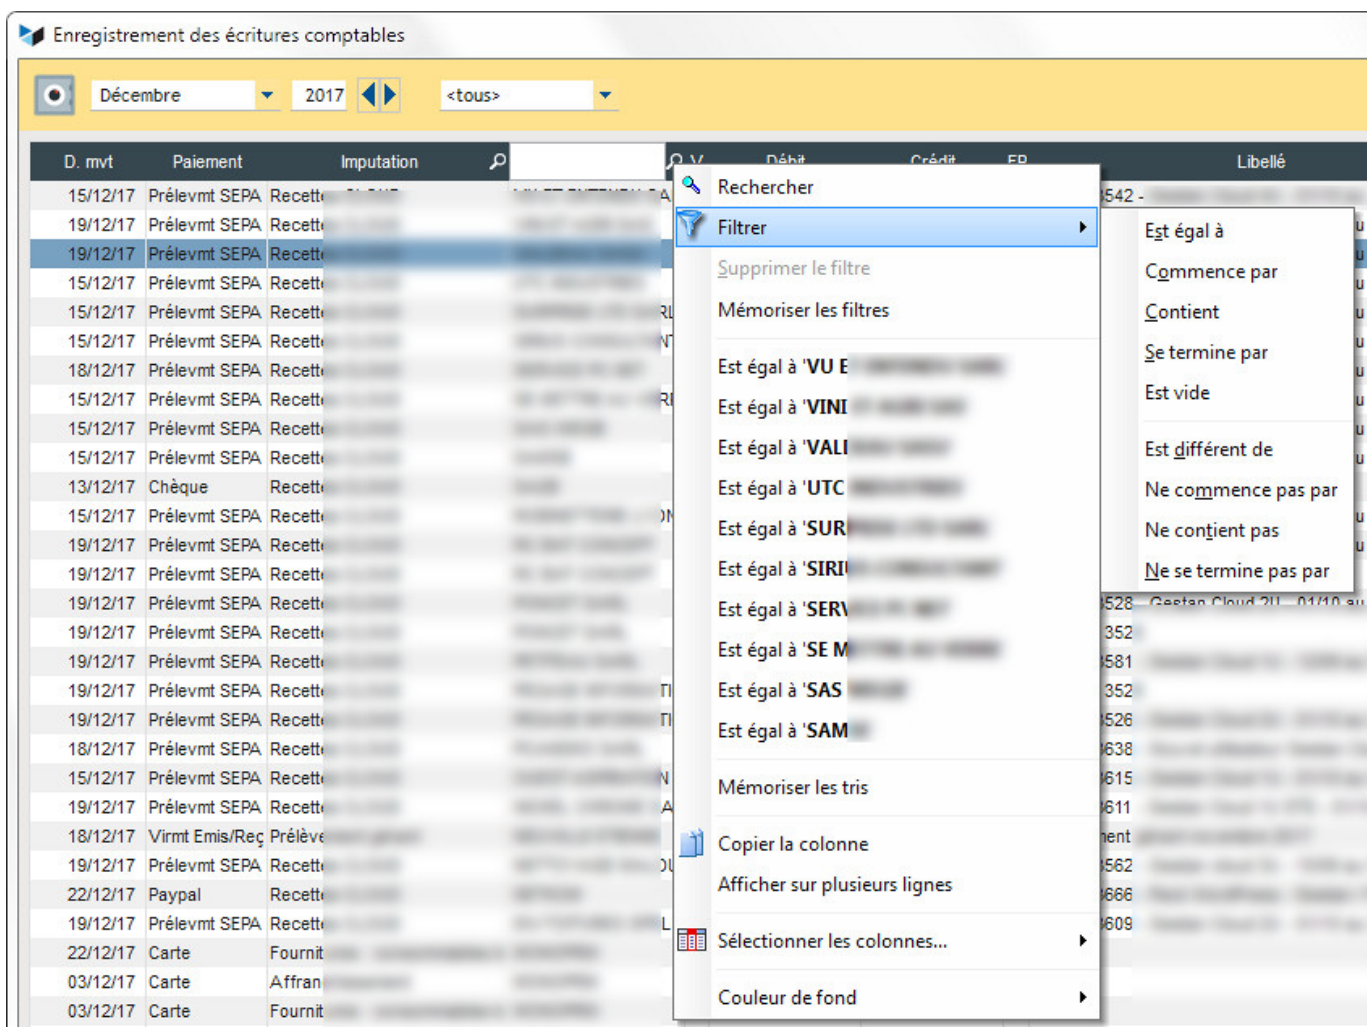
Enregistrement des écritures comptables

Décembre 2017 <tous>

| D. mvt | Paiement | Imputation |
|---|---|---|
| 15/12/17 | Prélevmt SEPA | Recette |
| 19/12/17 | Prélevmt SEPA | Recette |
| 19/12/17 | Prélevmt SEPA | Recette |
| 15/12/17 | Prélevmt SEPA | Recette |
| 15/12/17 | Prélevmt SEPA | Recette |
| 15/12/17 | Prélevmt SEPA | Recette |
| 18/12/17 | Prélevmt SEPA | Recette |
| 15/12/17 | Prélevmt SEPA | Recette |
| 15/12/17 | Prélevmt SEPA | Recette |
| 15/12/17 | Prélevmt SEPA | Recette |
| 13/12/17 | Chèque | Recette |
| 15/12/17 | Prélevmt SEPA | Recette |
| 19/12/17 | Prélevmt SEPA | Recette |
| 19/12/17 | Prélevmt SEPA | Recette |
| 19/12/17 | Prélevmt SEPA | Recette |
| 19/12/17 | Prélevmt SEPA | Recette |
| 19/12/17 | Prélevmt SEPA | Recette |
| 19/12/17 | Prélevmt SEPA | Recette |
| 19/12/17 | Prélevmt SEPA | Recette |
| 18/12/17 | Prélevmt SEPA | Recette |
| 15/12/17 | Prélevmt SEPA | Recette |
| 19/12/17 | Prélevmt SEPA | Recette |
| 18/12/17 | Virmt Emis/Reç | Prélève |
| 19/12/17 | Prélevmt SEPA | Recette |
| 22/12/17 | Paypal | Recette |
| 19/12/17 | Prélevmt SEPA | Recette |
| 22/12/17 | Carte | Fournit |
| 03/12/17 | Carte | Affran |
| 03/12/17 | Carte | Fournit |

Débit Crédit EP Libellé

542 -
528 Gestan Cloud 2U 01/10 au
352
581
352
526
638
615
611
ent
562
666
609

Rechercher
Filtrer
Supprimer le filtre
Mémoriser les filtres
Est égal à 'VU E
Est égal à 'VINI
Est égal à 'VALI
Est égal à 'UTC
Est égal à 'SUR
Est égal à 'SIRI
Est égal à 'SERV
Est égal à 'SE M
Est égal à 'SAS
Est égal à 'SAM
Mémoriser les tris
Copier la colonne
Afficher sur plusieurs lignes
Sélectionner les colonnes...
Couleur de fond

Est égal à
Commence par
Contient
Se termine par
Est vide
Est différent de
Ne commence pas par
Ne contient pas
Ne se termine pas par